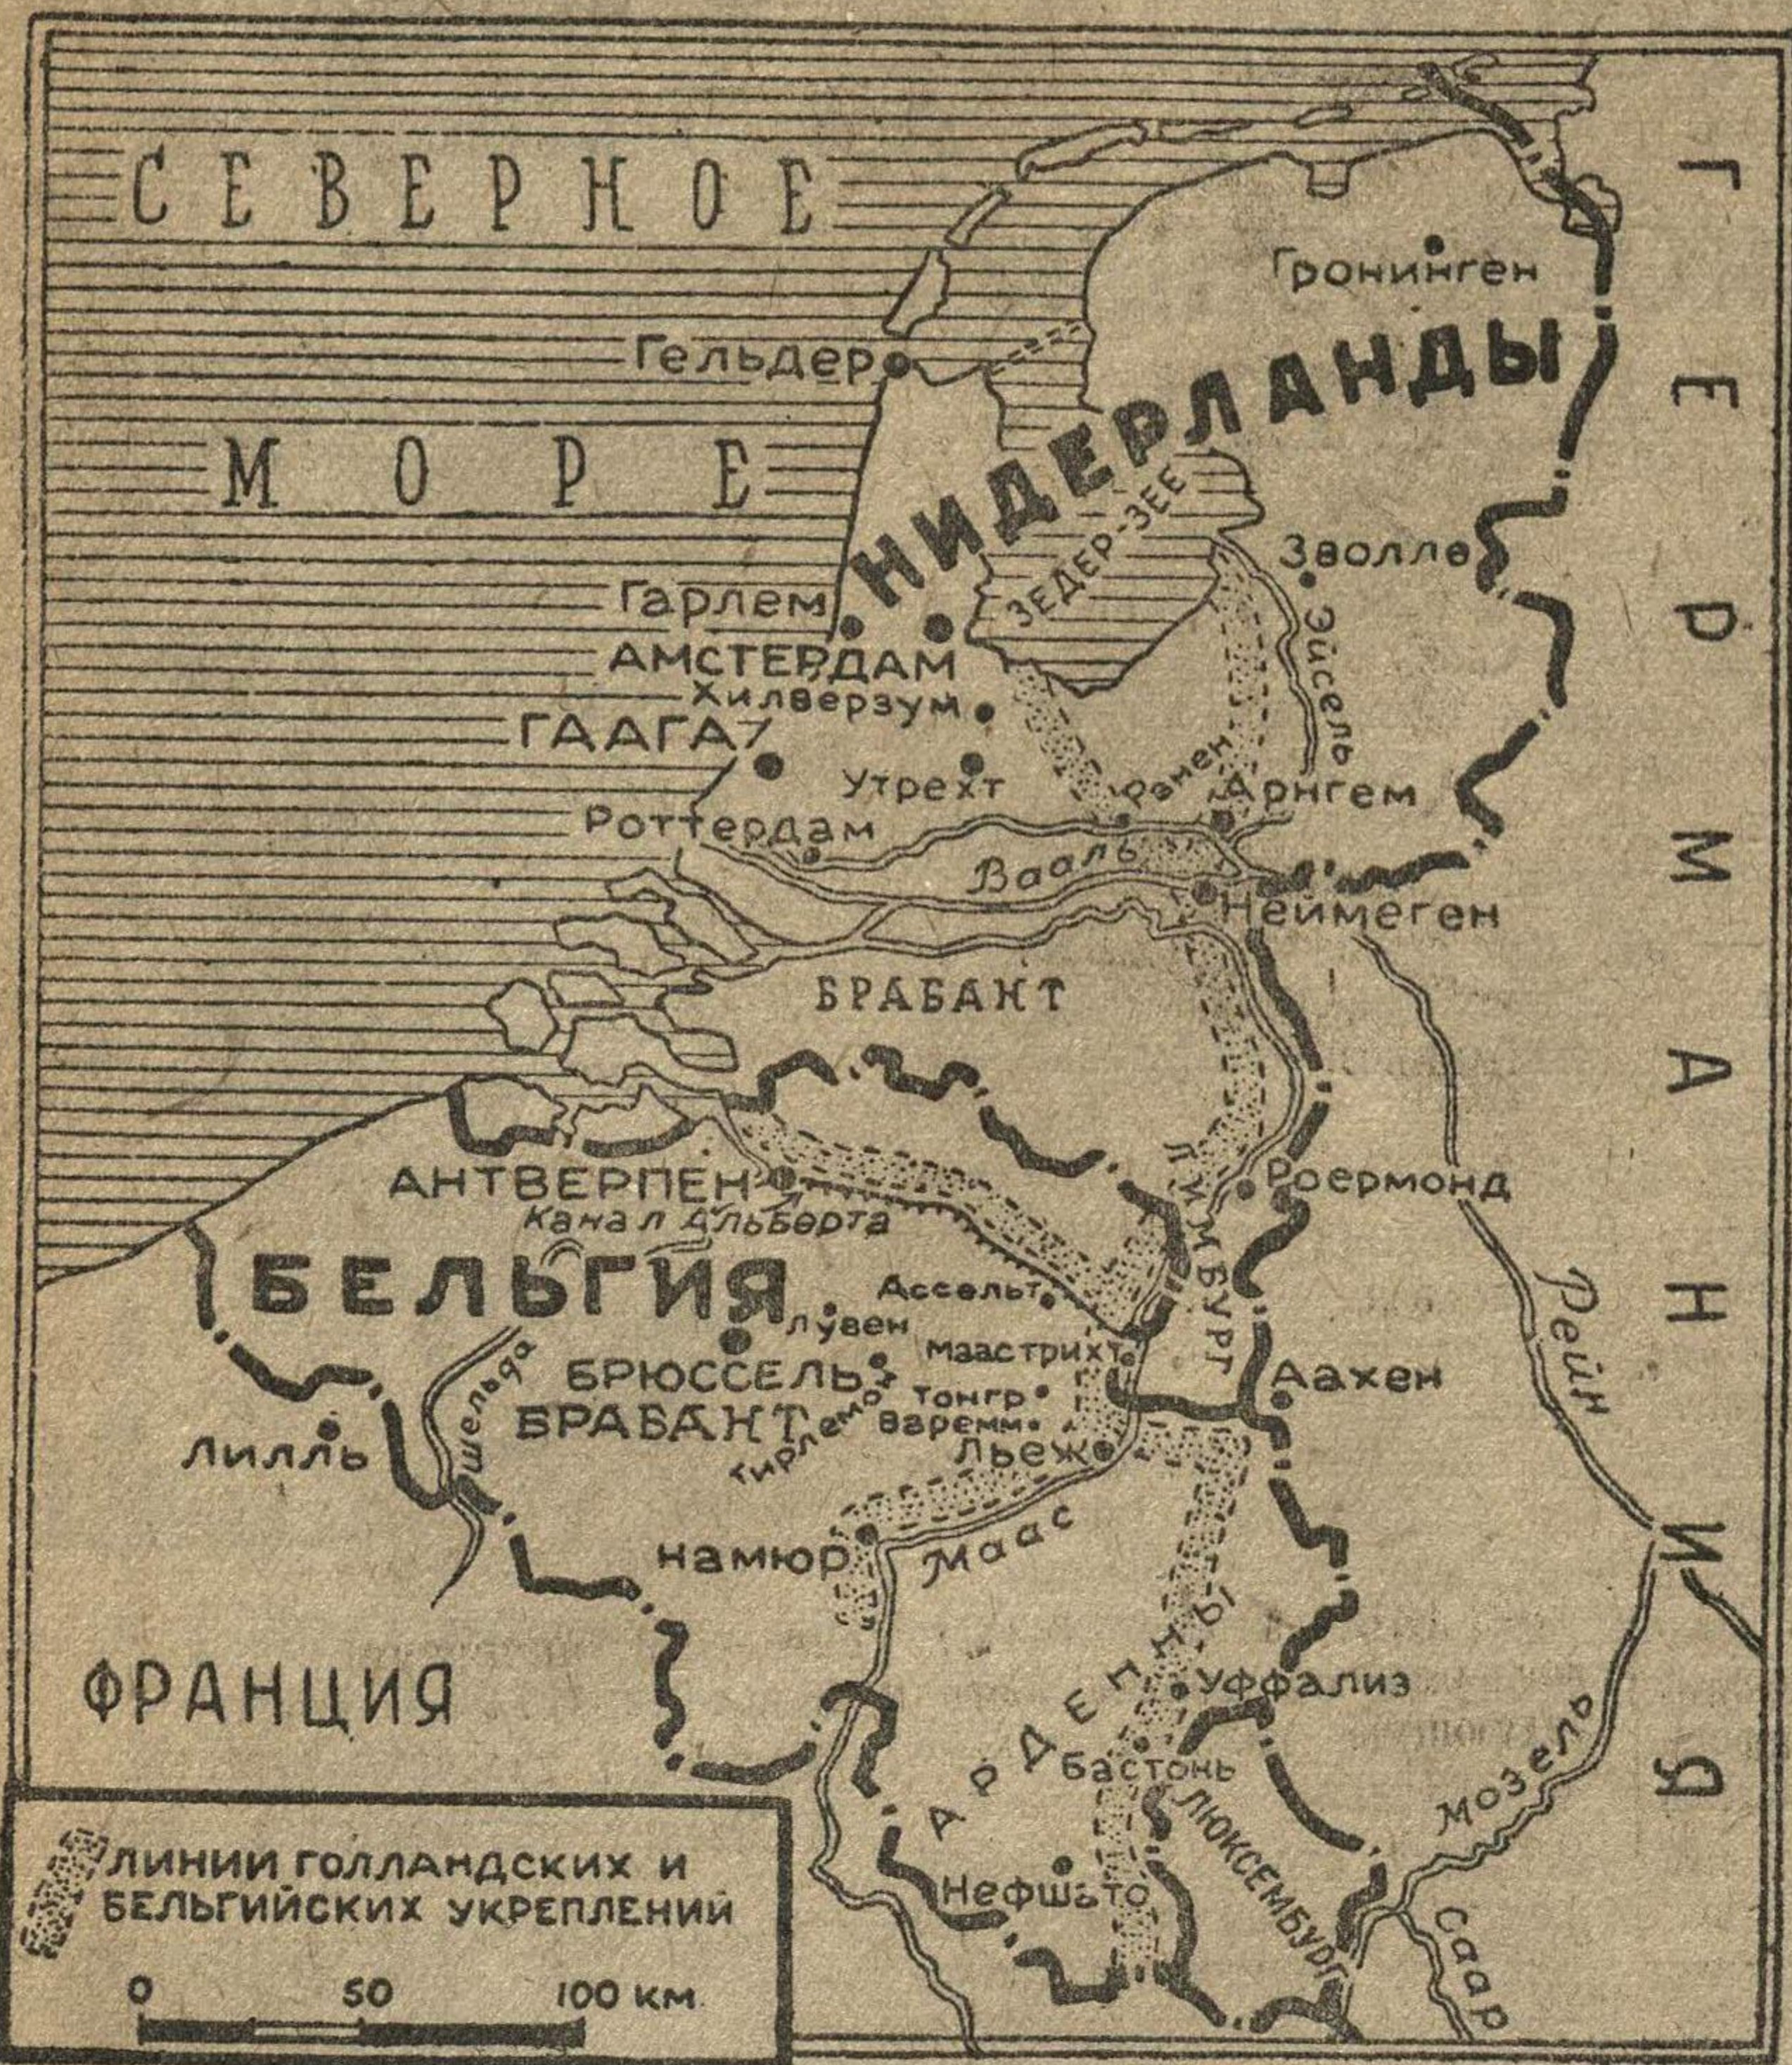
СЕВЕРНОЕ

МОРЕ

ГЕРМАНИЯ

Гронинген

Гельдер

НИДЕРЛАНДЫ

ЗЕДЕР-ЗЕЕ

Зволле

Эйсель

Гарлем

АМСТЕРДАМ

Хилверзум

ГААГА

Утрехт

Ренен

Арнгем

Роттердам

Вааль

Неймеген

БРАБАНТ

АНТВЕРПЕН

Канал Альберта

Роермонд

ЛИМБУРГ

БЕЛЬГИЯ

Ассельт

Лувен

Маастрихт

БРЮССЕЛЬ

Тонгр

Аахен

БРАБАНТ

Тирлемон

Варемм

Рейн

Лилль

Шельда

Льеж

Намюр

Маас

ФРАНЦИЯ

АРДЕННЫ

Уффализ

Бастонь

ЛЮКСЕМБУРГ

Мозель

Нефшато

Саар

ЛИНИИ ГОЛЛАНДСКИХ И БЕЛЬГИЙСКИХ УКРЕПЛЕНИЙ

0 50 100 КМ